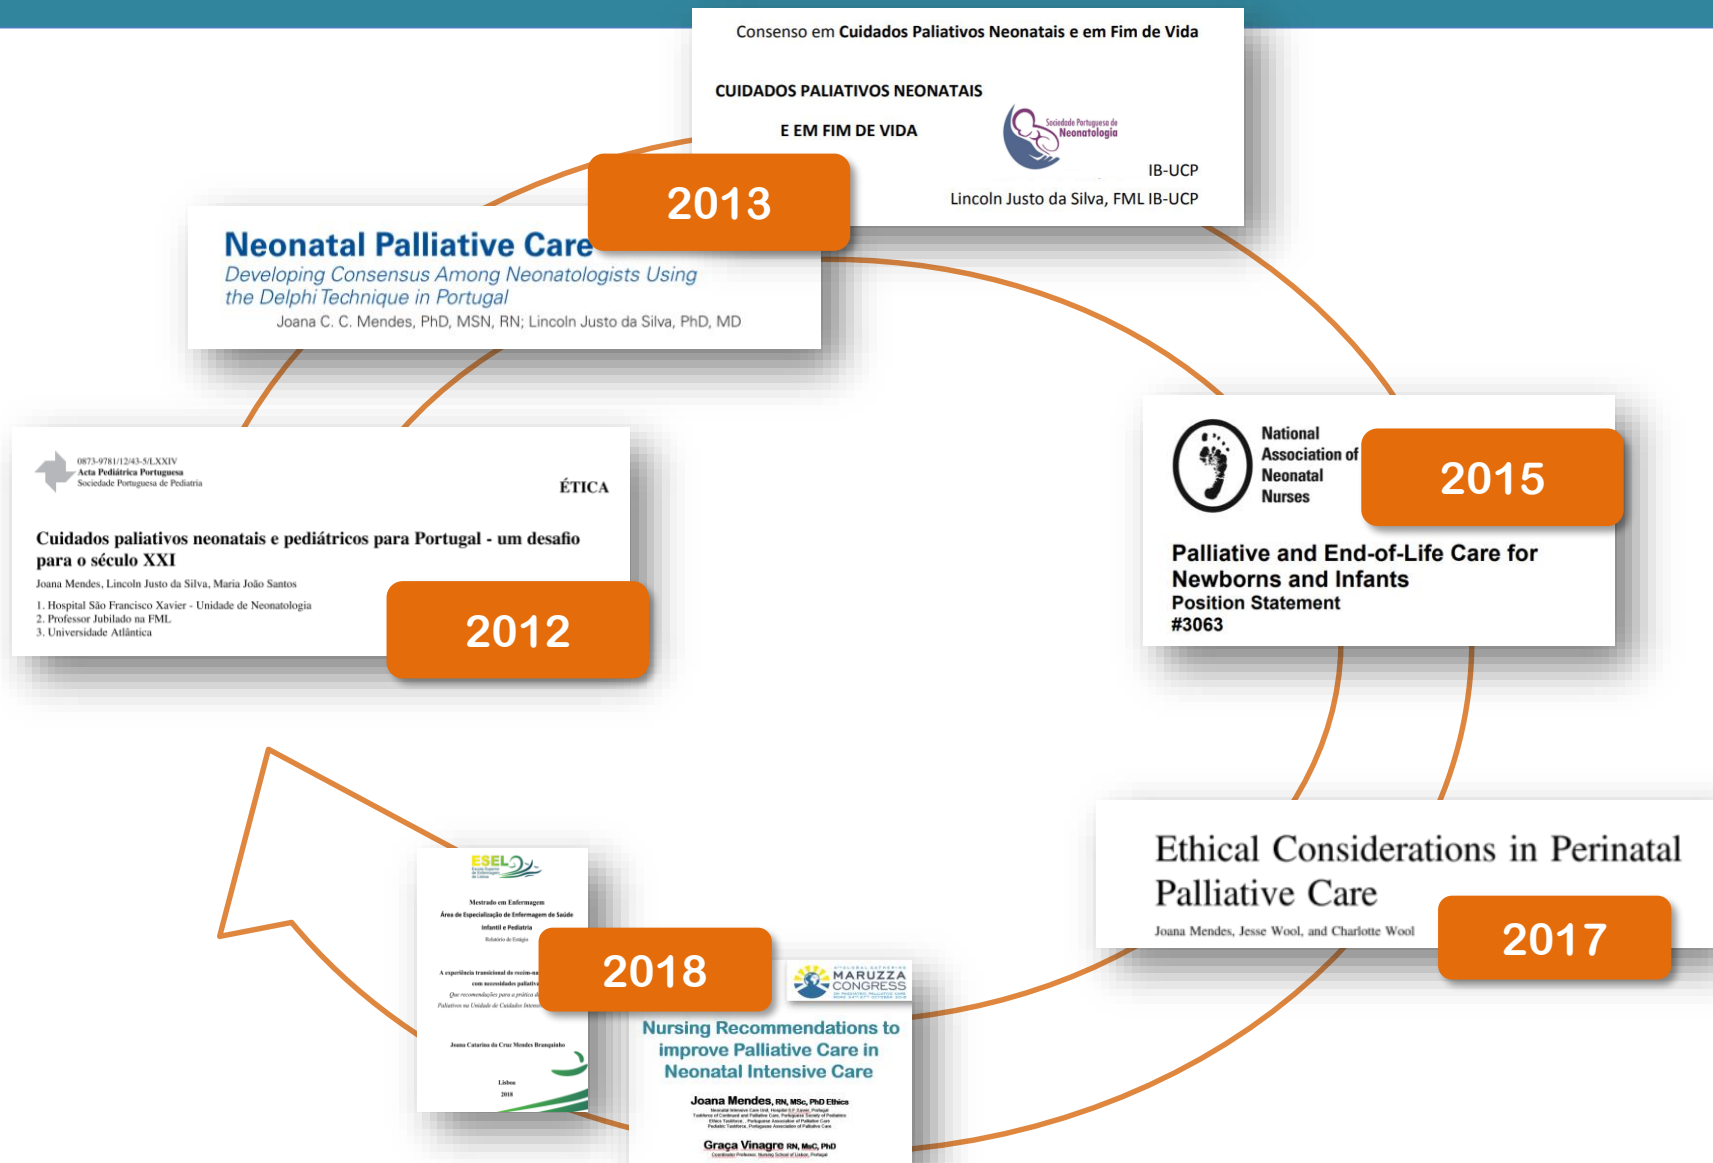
Consenso em Cuidados Paliativos Neonatais e em Fim de Vida

CUIDADOS PALIATIVOS NEONATAIS

E EM FIM DE VIDA

Sociedade Portuguesa de Neonatologia

IB-UCP

Lincoln Justo da Silva, FML IB-UCP

2013

Neonatal Palliative Care

Developing Consensus Among Neonatologists Using the Delphi Technique in Portugal

Joana C. C. Mendes, PhD, MSN, RN; Lincoln Justo da Silva, PhD, MD

0873-9781/12/43-5/LXXIV
Acta Pediátrica Portuguesa
Sociedade Portuguesa de Pediatria

ÉTICA

Cuidados paliativos neonatais e pediátricos para Portugal - um desafio para o século XXI

Joana Mendes, Lincoln Justo da Silva, Maria João Santos

1. Hospital São Francisco Xavier - Unidade de Neonatologia
2. Professor Jubilado na FML
3. Universidade Atlântica

2012

National Association of Neonatal Nurses

2015

Palliative and End-of-Life Care for Newborns and Infants
Position Statement
#3063

Ethical Considerations in Perinatal Palliative Care

Joana Mendes, Jesse Wool, and Charlotte Wool

2017

ESEL

Mestrado em Enfermagem
Área de Especialização de Enfermagem de Saúde Infantil e Pediatria
Relatório de Estágio

A experiência transicional do recém-na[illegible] com necessidades paliativ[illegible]

Joana Catarina da Cruz Mendes Branquinho

Lisboa
2018

2018

MARUZZA CONGRESS

Nursing Recommendations to improve Palliative Care in Neonatal Intensive Care

Joana Mendes, RN, MSc, PhD Ethics

Graça Vinagre RN, MsC, PhD